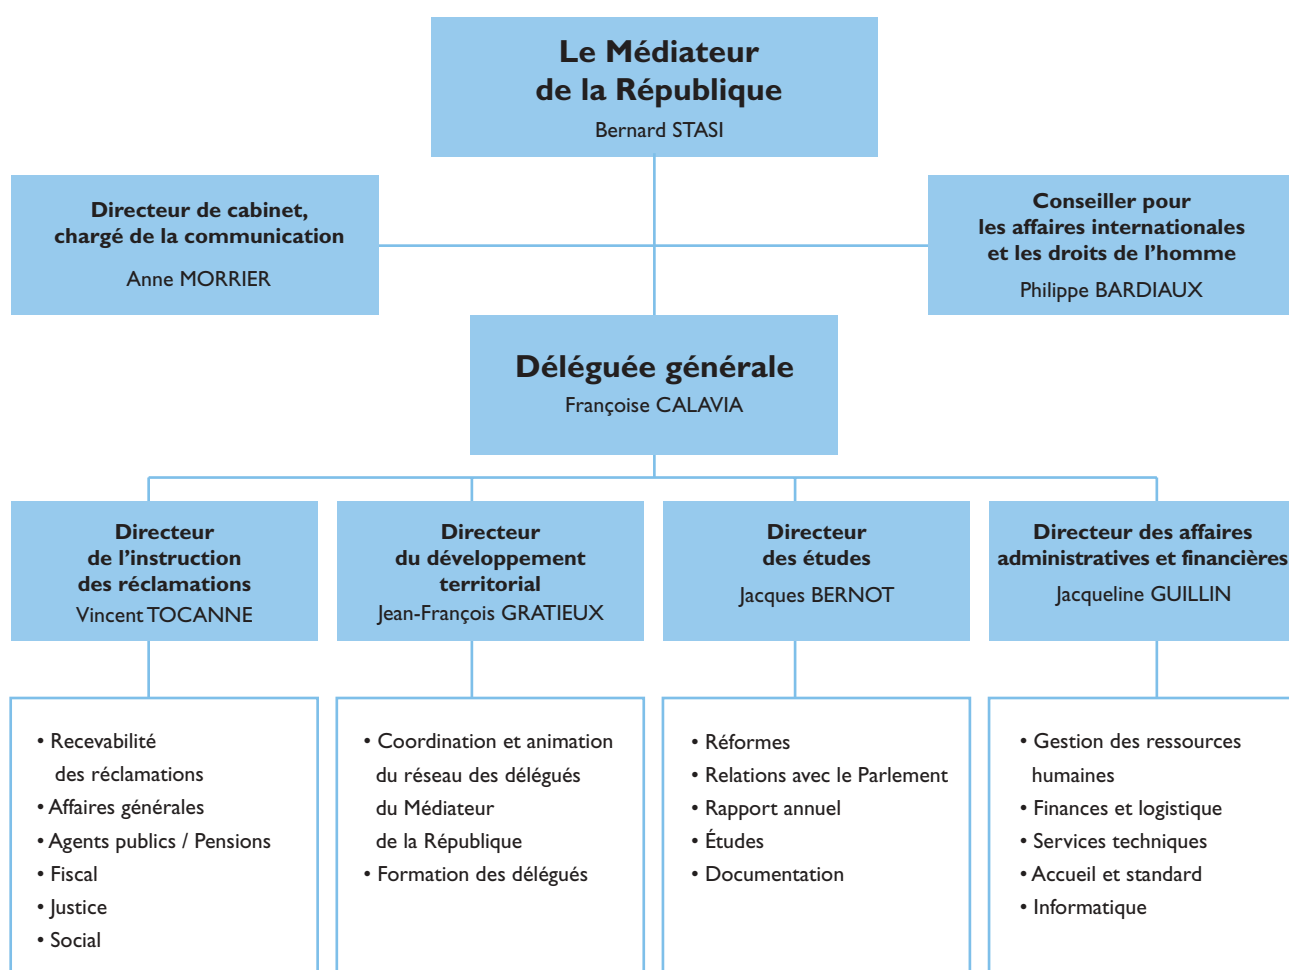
Le Médiateur de la République
Bernard STASI

Directeur de cabinet, chargé de la communication
Anne MORRIER

Conseiller pour les affaires internationales et les droits de l'homme
Philippe BARDIAUX

Déléguée générale
Françoise CALAVIA

Directeur de l'instruction des réclamations
Vincent TOCANNE

Directeur du développement territorial
Jean-François GRATIEUX

Directeur des études
Jacques BERNOT

Directeur des affaires administratives et financières
Jacqueline GUILLIN

• Recevabilité des réclamations
• Affaires générales
• Agents publics / Pensions
• Fiscal
• Justice
• Social

• Coordination et animation du réseau des délégués du Médiateur de la République
• Formation des délégués

• Réformes
• Relations avec le Parlement
• Rapport annuel
• Études
• Documentation

• Gestion des ressources humaines
• Finances et logistique
• Services techniques
• Accueil et standard
• Informatique